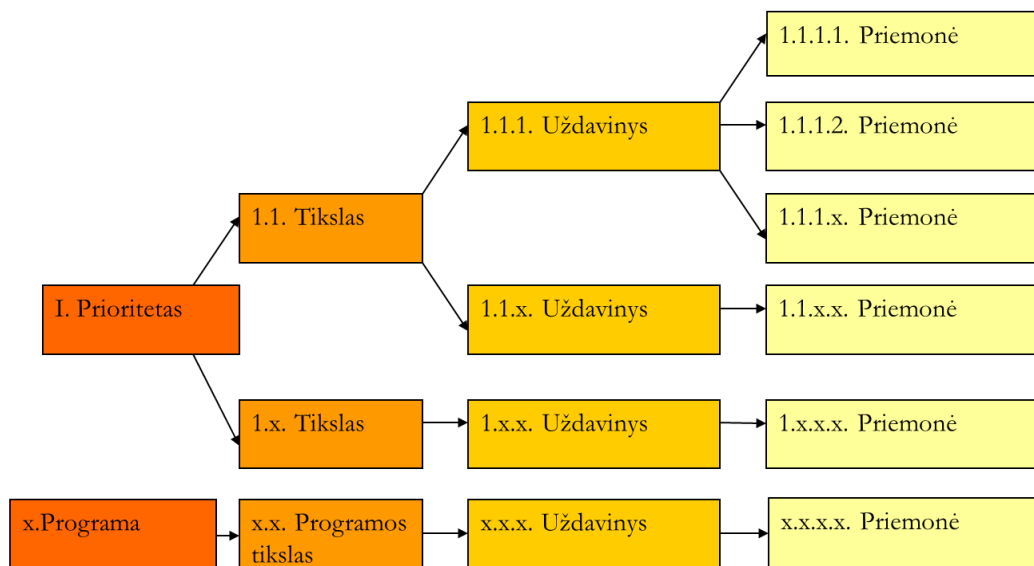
1.1.1.1. Priemonė

1.1.1. Uždavinys

1.1.1.2. Priemonė

1.1. Tikslas

1.1.1.x. Priemonė

I. Prioritetas

1.1.x. Uždavinys

1.1.x.x. Priemonė

1.x. Tikslas

1.x.x. Uždavinys

1.x.x.x. Priemonė

x.Programa

x.x. Programos tikslas

x.x.x. Uždavinys

x.x.x.x. Priemonė